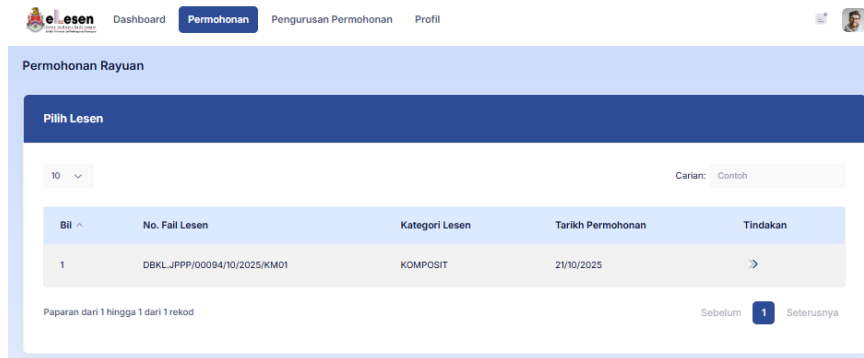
eLesen

Dashboard Permohonan Pengurusan Permohonan Profil

Permohonan Rayuan

Pilih Lesen

10

Carian: Contoh

| Bil | No. Fail Lesen | Kategori Lesen | Tarikh Permohonan | Tindakan |
|---|---|---|---|---|
| 1 | DBKL.JPPP/00094/10/2025/KM01 | KOMPOSIT | 21/10/2025 | » |

Paparan dari 1 hingga 1 dari 1 rekod

Sebelum 1 Seterusnya